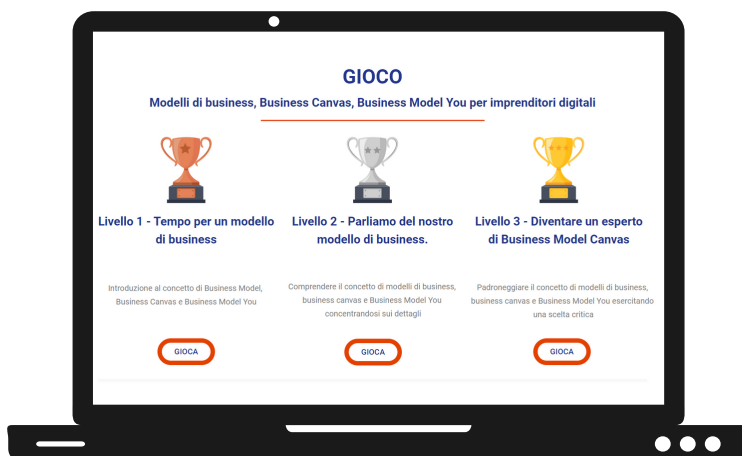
GIOCO

Modelli di business, Business Canvas, Business Model You per imprenditori digitali

Livello 1 - Tempo per un modello di business

Introduzione al concetto di Business Model, Business Canvas e Business Model You

GIOCA

Livello 2 - Parliamo del nostro modello di business.

Comprendere il concetto di modelli di business, business canvas e Business Model You concentrandosi sui dettagli

GIOCA

Livello 3 - Diventare un esperto di Business Model Canvas

Padroneggiare il concetto di modelli di business, business canvas e Business Model You esercitando una scelta critica

GIOCA